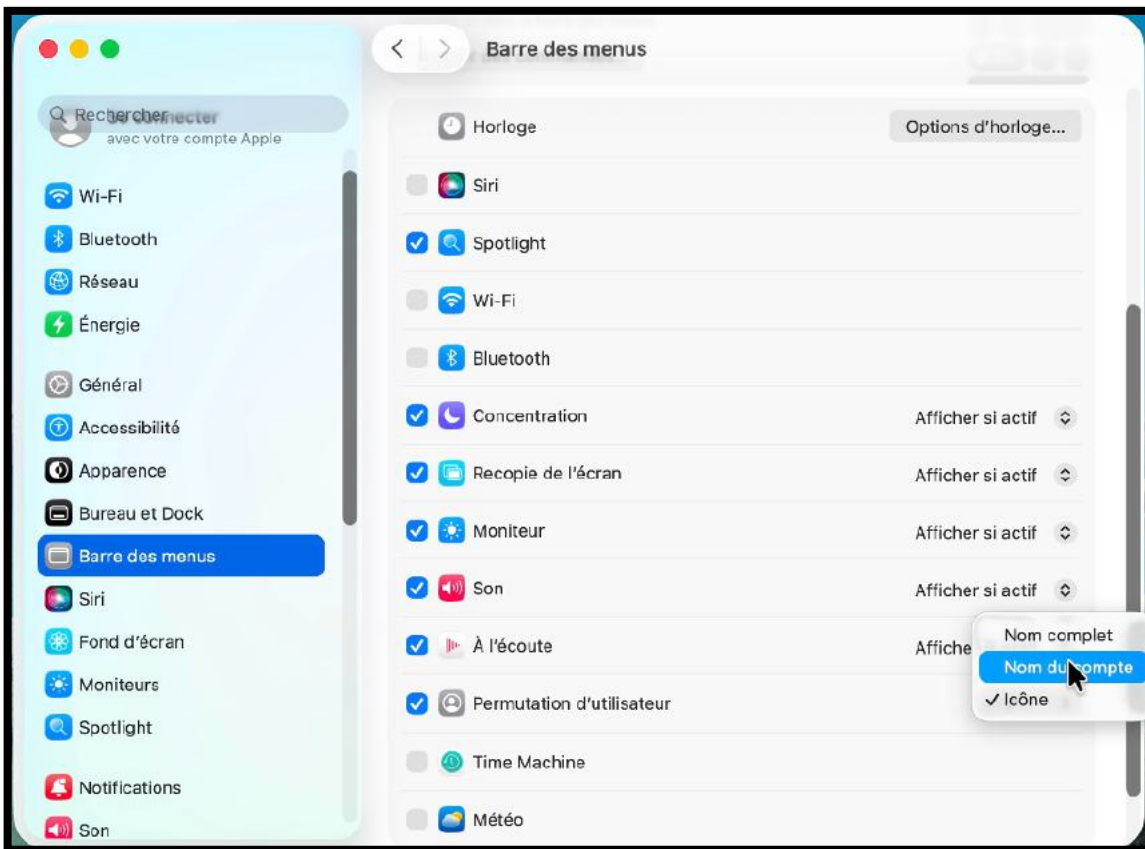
Barre des menus

Rechercher
Se connecter
avec votre compte Apple

Wi-Fi
Bluetooth
Réseau
Énergie
Général
Accessibilité
Apparence
Bureau et Dock
Barre des menus
Siri
Fond d'écran
Moniteurs
Spotlight
Notifications
Son

Horloge
Options d'horloge...
Siri
Spotlight
Wi-Fi
Bluetooth
Concentration
Afficher si actif
Recopie de l'écran
Afficher si actif
Moniteur
Afficher si actif
Son
Afficher si actif
À l'écoute
Affiche
Permutation d'utilisateur
Time Machine
Météo

Nom complet
Nom du compte
✓ Icône